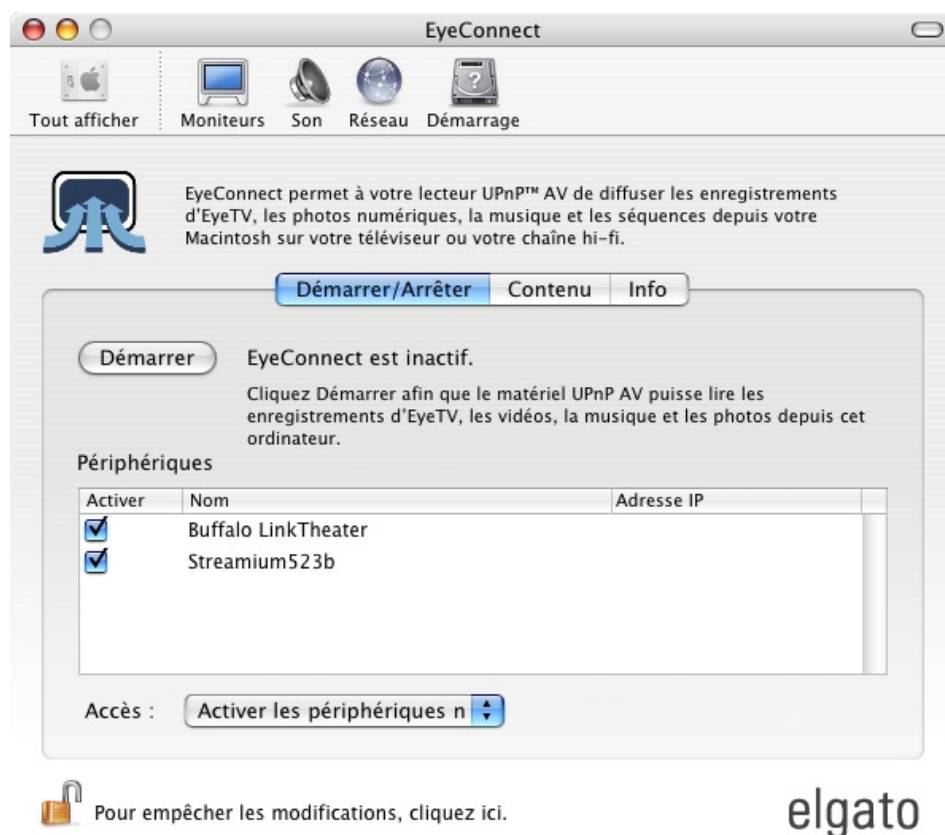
EyeConnect

Tout afficher Moniteurs Son Réseau Démarrage

EyeConnect permet à votre lecteur UPnP™ AV de diffuser les enregistrements d'EyeTV, les photos numériques, la musique et les séquences depuis votre Macintosh sur votre téléviseur ou votre chaîne hi-fi.

Démarrer/Arrêter Contenu Info

Démarrer

EyeConnect est inactif.

Cliquez Démarrer afin que le matériel UPnP AV puisse lire les enregistrements d'EyeTV, les vidéos, la musique et les photos depuis cet ordinateur.

Périphériques

| Activer | Nom | Adresse IP |
|---|---|---|
| ☑ | Buffalo LinkTheater | |
| ☑ | Streamium523b | |

Accès : Activer les périphériques n

Pour empêcher les modifications, cliquez ici.

elgato